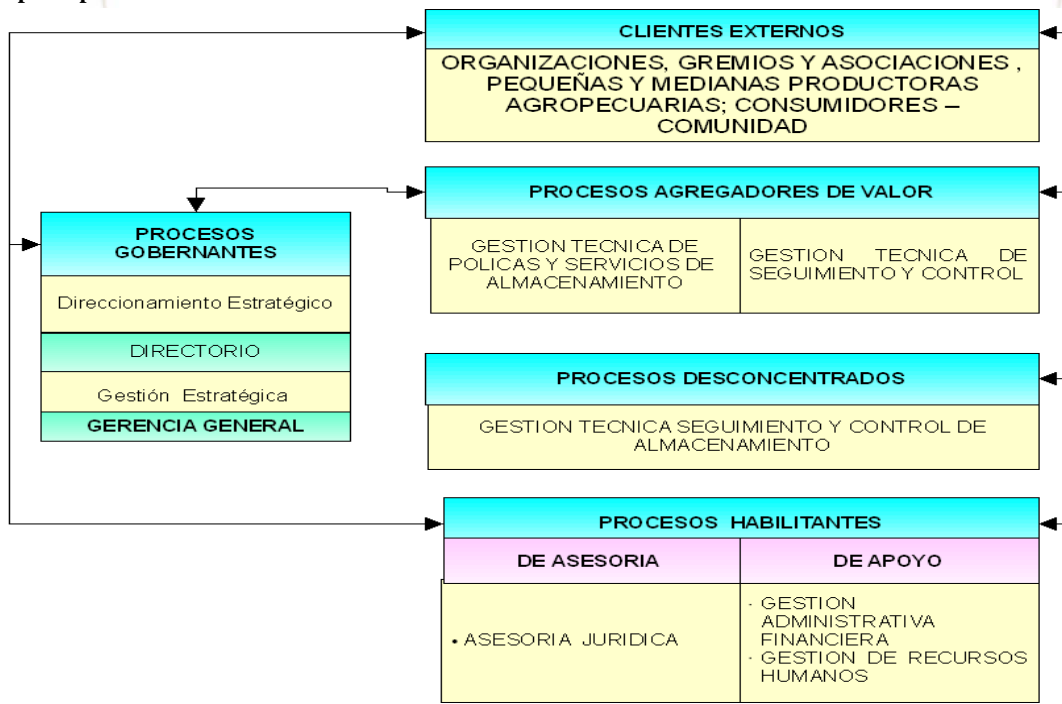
CLIENTES EXTERNOS

ORGANIZACIONES, GREMIOS Y ASOCIACIONES , PEQUEÑAS Y MEDIANAS PRODUCTORAS AGROPECUARIAS; CONSUMIDORES – COMUNIDAD

PROCESOS AGREGADORES DE VALOR

GESTION TECNICA DE POLICAS Y SERVICIOS DE ALMACENAMIENTO

GESTION TECNICA DE SEGUIMIENTO Y CONTROL

PROCESOS GOBERNANTES

Direccionamiento Estratégico

DIRECTORIO

Gestión Estratégica

GERENCIA GENERAL

PROCESOS DESCONCENTRADOS

GESTION TECNICA SEGUIMIENTO Y CONTROL DE ALMACENAMIENTO

PROCESOS HABILITANTES

| DE ASESORIA | DE APOYO |
|---|---|
| • ASESORIA JURIDICA | · GESTION ADMINISTRATIVA FINANCIERA<br>· GESTION DE RECURSOS HUMANOS |